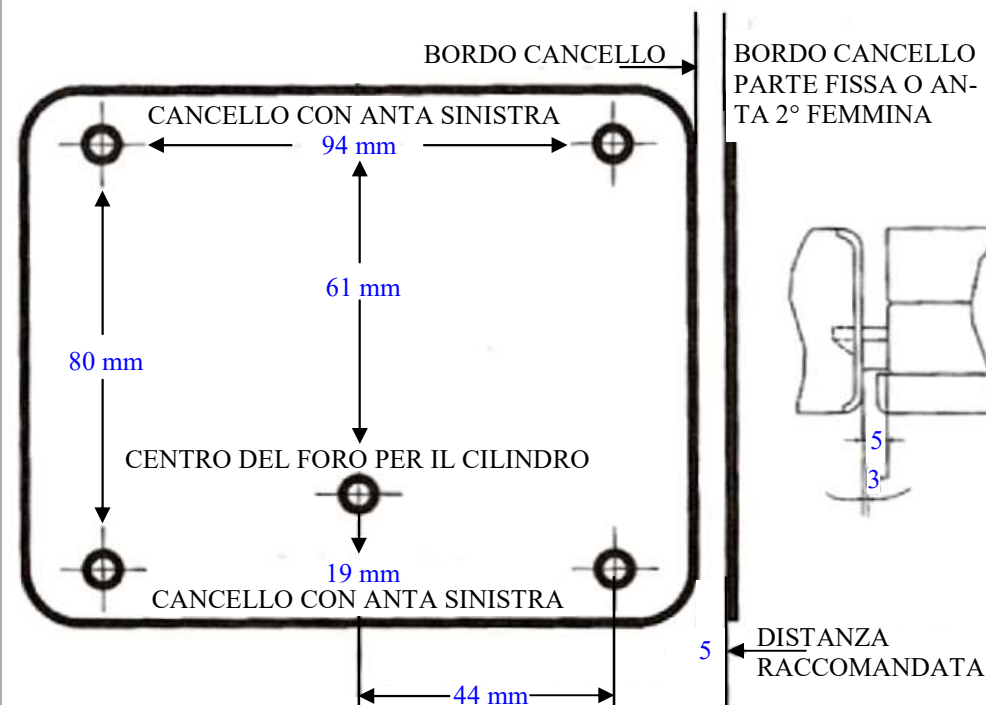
BORDO CANCELLO

BORDO CANCELLO PARTE FISSA O ANTA 2° FEMMINA

CANCELLO CON ANTA SINISTRA

94 mm

61 mm

80 mm

CENTRO DEL FORO PER IL CILINDRO

19 mm

CANCELLO CON ANTA SINISTRA

5

3

5

DISTANZA RACCOMANDATA

44 mm